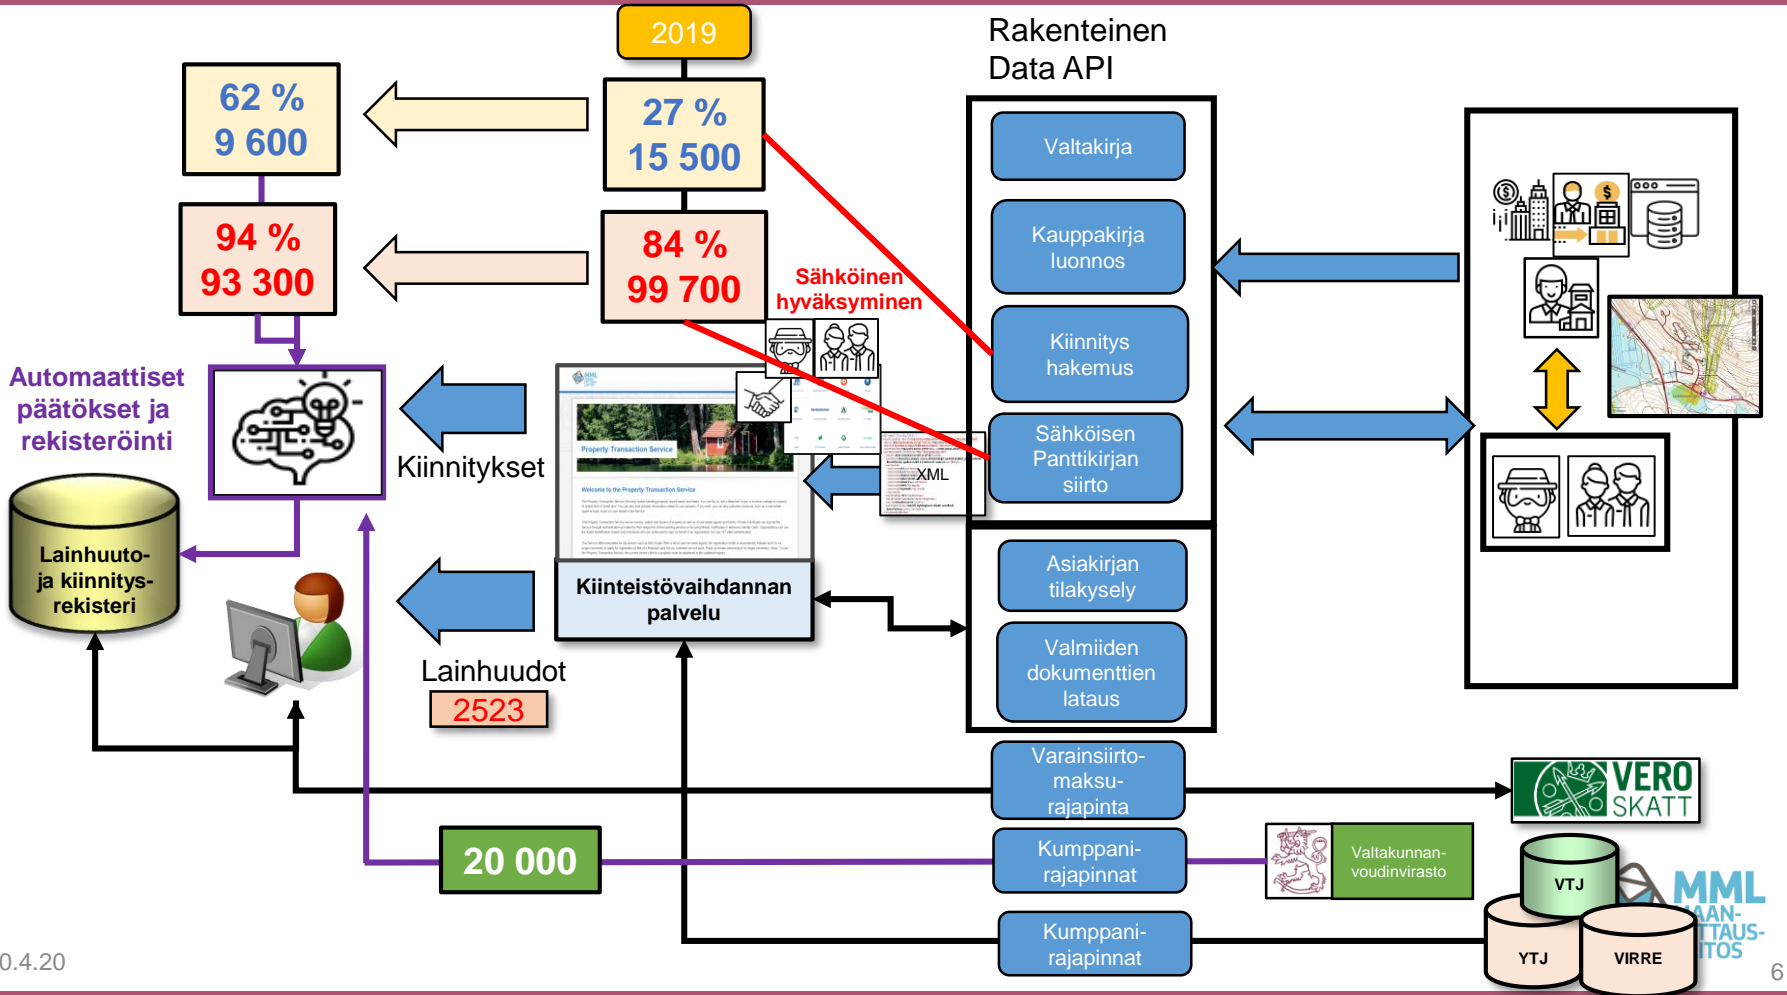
2019

Rakenteinen Data API

62 %
9 600

27 %
15 500

94 %
93 300

84 %
99 700

Sähköinen hyväksyminen

Valtakirja

Kauppakirja luonnos

Kiinnitys hakemus

Sähköisen Panttikirjan siirto

Automaattiset päätökset ja rekisteröinti

Kiinnitykset

XML

Lainhuuto- ja kiinnitys- rekisteri

Property Transaction Service

Kiinteistövaihdannan palvelu

Asiakirjan tilakysely

Valmiiden dokumenttien lataus

Lainhuudot
2523

Varainsiirto- maksu- rajapinta

VERO SKATT

20 000

Kumppani- rajapinnat

Valtakunnan- voudinvirasto

VTJ

MML
MAAN- MITTAUS- LAITOS

Kumppani- rajapinnat

YTJ

VIRRE

0.4.20

6